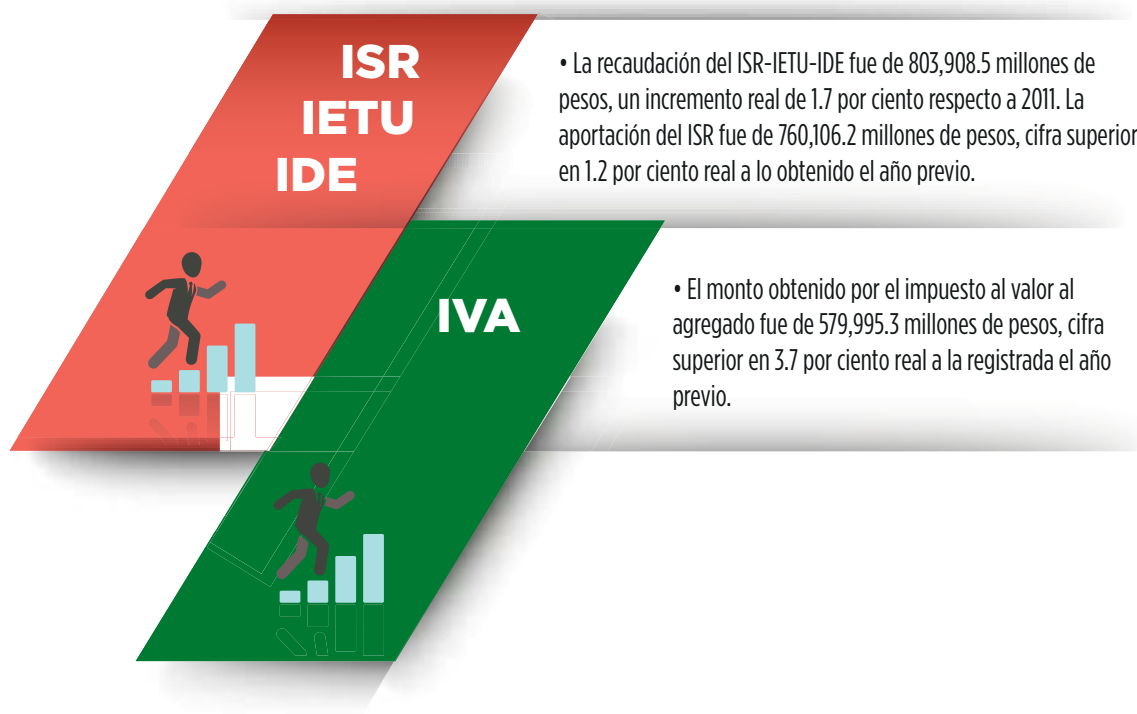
ISR
IETU
IDE

• La recaudación del ISR-IETU-IDE fue de 803,908.5 millones de pesos, un incremento real de 1.7 por ciento respecto a 2011. La aportación del ISR fue de 760,106.2 millones de pesos, cifra superior en 1.2 por ciento real a lo obtenido el año previo.

IVA

• El monto obtenido por el impuesto al valor al agregado fue de 579,995.3 millones de pesos, cifra superior en 3.7 por ciento real a la registrada el año previo.